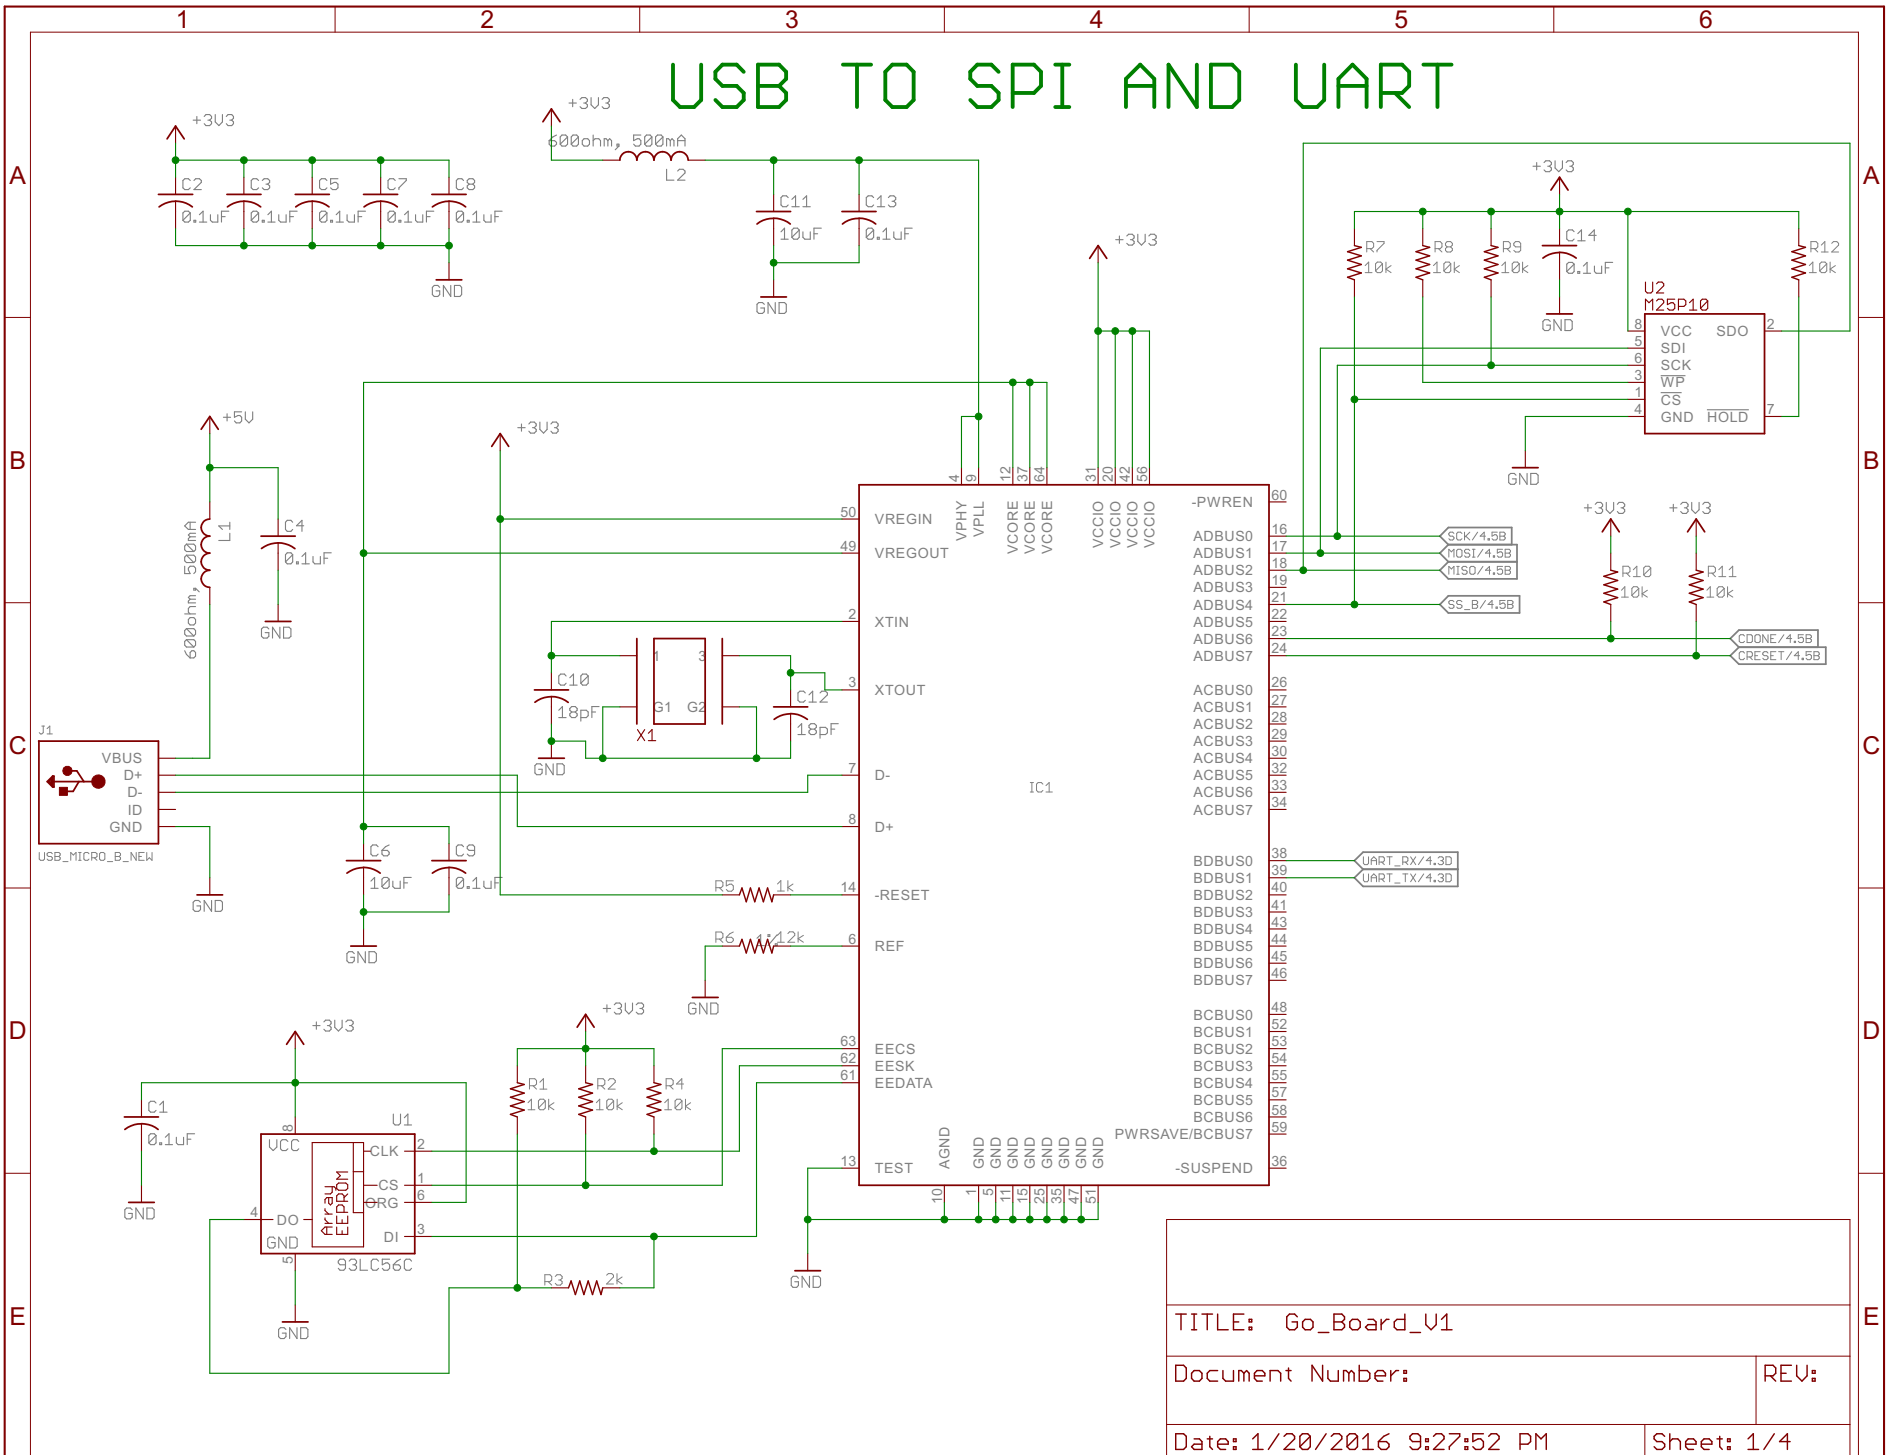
1 2 3 4 5 6

A B C D E

USB TO SPI AND UART

+3V3
C2 0.1uF C3 0.1uF C5 0.1uF C7 0.1uF C8 0.1uF
GND

+3V3
600ohm, 500mA L2
C11 10uF C13 0.1uF
GND

+3V3

+3V3
R7 10k R8 10k R9 10k C14 0.1uF R12 10k
GND
U2 M25P10
8 VCC SDO 2
5 SDI
6 SCK
3 $\overline{WP}$
1 $\overline{CS}$
4 GND $\overline{HOLD}$ 7
GND

+5V
L1 600ohm, 500mA
C4 0.1uF
GND

+3V3

4 9 12 37 64 31 20 42 56
VPHY VPLL VCORE VCORE VCORE VCCIO VCCIO VCCIO VCCIO
50 VREGIN
49 VREGOUT
2 XTIN
3 XTOUT
7 D-
8 D+
14 -RESET
6 REF
63 EECS
62 EESK
61 EEDATA
13 TEST
IC1
-PWREN 60
ADBUS0 16
ADBUS1 17
ADBUS2 18
ADBUS3 19
ADBUS4 21
ADBUS5 22
ADBUS6 23
ADBUS7 24
ACBUS0 26
ACBUS1 27
ACBUS2 28
ACBUS3 29
ACBUS4 30
ACBUS5 32
ACBUS6 33
ACBUS7 34
BDBUS0 38
BDBUS1 39
BDBUS2 40
BDBUS3 41
BDBUS4 43
BDBUS5 44
BDBUS6 45
BDBUS7 46
BCBUS0 48
BCBUS1 52
BCBUS2 53
BCBUS3 54
BCBUS4 55
BCBUS5 57
BCBUS6 58
PWRSAVE/BCBUS7 59
-SUSPEND 36
AGND GND GND GND GND GND GND GND GND
10 1 5 11 15 25 35 47 51

SCK/4.5B
MOSI/4.5B
MISO/4.5B
SS_B/4.5B
+3V3 +3V3
R10 10k R11 10k
CDONE/4.5B
CRESET/4.5B
UART_RX/4.3D
UART_TX/4.3D

C10 18pF
1 3
G1 G2
X1
C12 18pF
GND

J1
VBUS
D+
D-
ID
GND
USB_MICRO_B_NEW
GND

C6 10uF C9 0.1uF
GND

R5 1k
R6 12k
GND

+3V3
R1 10k R2 10k R4 10k

+3V3
C1 0.1uF
GND
U1
8 VCC
CLK 2
CS 1
ORG 6
4 DO
DI 3
GND 5
Array EEPROM
93LC56C
GND
R3 2k

GND

TITLE: Go_Board_V1
Document Number:
REV:
Date: 1/20/2016 9:27:52 PM
Sheet: 1/4